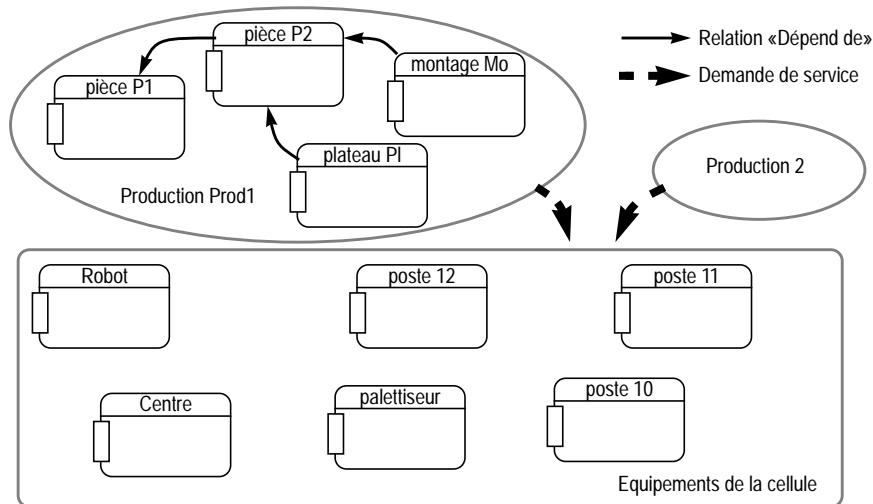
pièce P2

pièce P1

montage Mo

plateau Pl

Production Prod1

Relation «Dépend de»

Demande de service

Production 2

Robot

poste 12

poste 11

Centre

palettiseur

poste 10

Equipements de la cellule